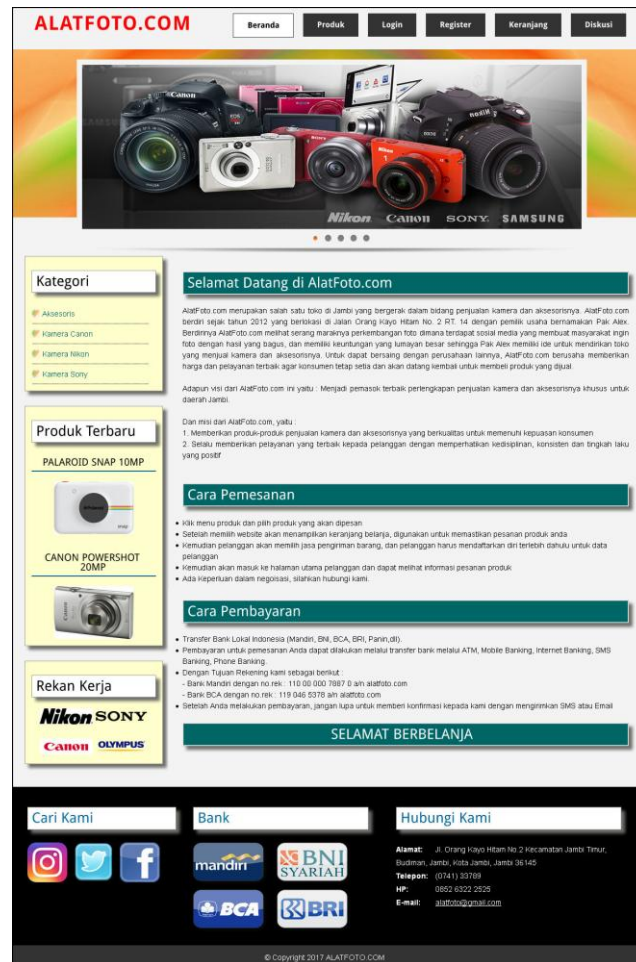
ALATFOTO.COM

Beranda Produk Login Register Keranjang Diskusi

Nikon Canon SONY SAMSUNG

Kategori

Aksesoris
Kamera Canon
Kamera Nikon
Kamera Sony

Produk Terbaru

PALAROID SNAP 10MP

CANON POWERSHOT 20MP

Rekan Kerja

Nikon SONY
Canon OLYMPUS

Selamat Datang di AlatFoto.com

AlatFoto.com merupakan salah satu toko di Jambi yang bergerak dalam bidang penjualan kamera dan aksesorisnya. AlatFoto.com berdiri sejak tahun 2012 yang berlokasi di Jalan Orang Kayo Hitam No. 2 RT. 14 dengan pemilik usaha bernamakan Pak Alex. Berdirinya AlatFoto.com melihat serang maraknya perkembangan foto dimana terdapat sosial media yang membuat masyarakat ingin foto dengan hasil yang bagus, dan memiliki keuntungan yang lumayan besar sehingga Pak Alex memiliki ide untuk mendirikan toko yang menjual kamera dan aksesorisnya. Untuk dapat bersaing dengan perusahaan lainnya, AlatFoto.com berusaha memberikan harga dan pelayanan terbaik agar konsumen tetap setia dan akan datang kembali untuk membeli produk yang dijual.

Adapun visi dari AlatFoto.com ini yaitu : Menjadi pemasok terbaik perlengkapan penjualan kamera dan aksesorisnya khusus untuk daerah Jambi.

Dan misi dari AlatFoto.com, yaitu :
1. Memberikan produk-produk penjualan kamera dan aksesorisnya yang berkualitas untuk memenuhi kepuasan konsumen
2. Selalu memberikan pelayanan yang terbaik kepada pelanggan dengan memperhatikan kedisiplinan, konsisten dan tingkah laku yang positif

Cara Pemesanan

• Klik menu produk dan pilih produk yang akan dipesan
• Setelah memilih website akan menampilkan keranjang belanja, digunakan untuk memastikan pesanan produk anda
• Kemudian pelanggan akan memilih jasa pengiriman barang, dan pelanggan harus mendaftarkan diri terlebih dahulu untuk data pelanggan
• Kemudian akan masuk ke halaman utama pelanggan dan dapat melihat informasi pesanan produk
• Ada Keperluan dalam negoisasi, silahkan hubungi kami.

Cara Pembayaran

• Transfer Bank Lokal Indonesia (Mandiri, BNI, BCA, BRI, Panin,dll).
• Pembayaran untuk pemesanan Anda dapat dilakukan melalui transfer bank melalui ATM, Mobile Banking, Internet Banking, SMS Banking, Phone Banking.
• Dengan Tujuan Rekening kami sebagai berikut:
- Bank Mandiri dengan no.rek : 110 00 000 7887 0 a/n alatfoto.com
- Bank BCA dengan no.rek : 119 046 5378 a/n alatfoto.com
• Setelah Anda melakukan pembayaran, jangan lupa untuk memberi konfirmasi kepada kami dengan mengirimkan SMS atau Email

SELAMAT BERBELANJA

Cari Kami

Bank

mandiri BNI SYARIAH BCA BRI

Hubungi Kami

Alamat: Jl. Orang Kayo Hitam No 2 Kecamatan Jambi Timur, Budiman, Jambi, Kota Jambi, Jambi 36145
Telepon: (0741) 33789
HP: 0852 6322 2525
E-mail: alatfoto@gmail.com

© Copyright 2017 ALATFOTO.COM